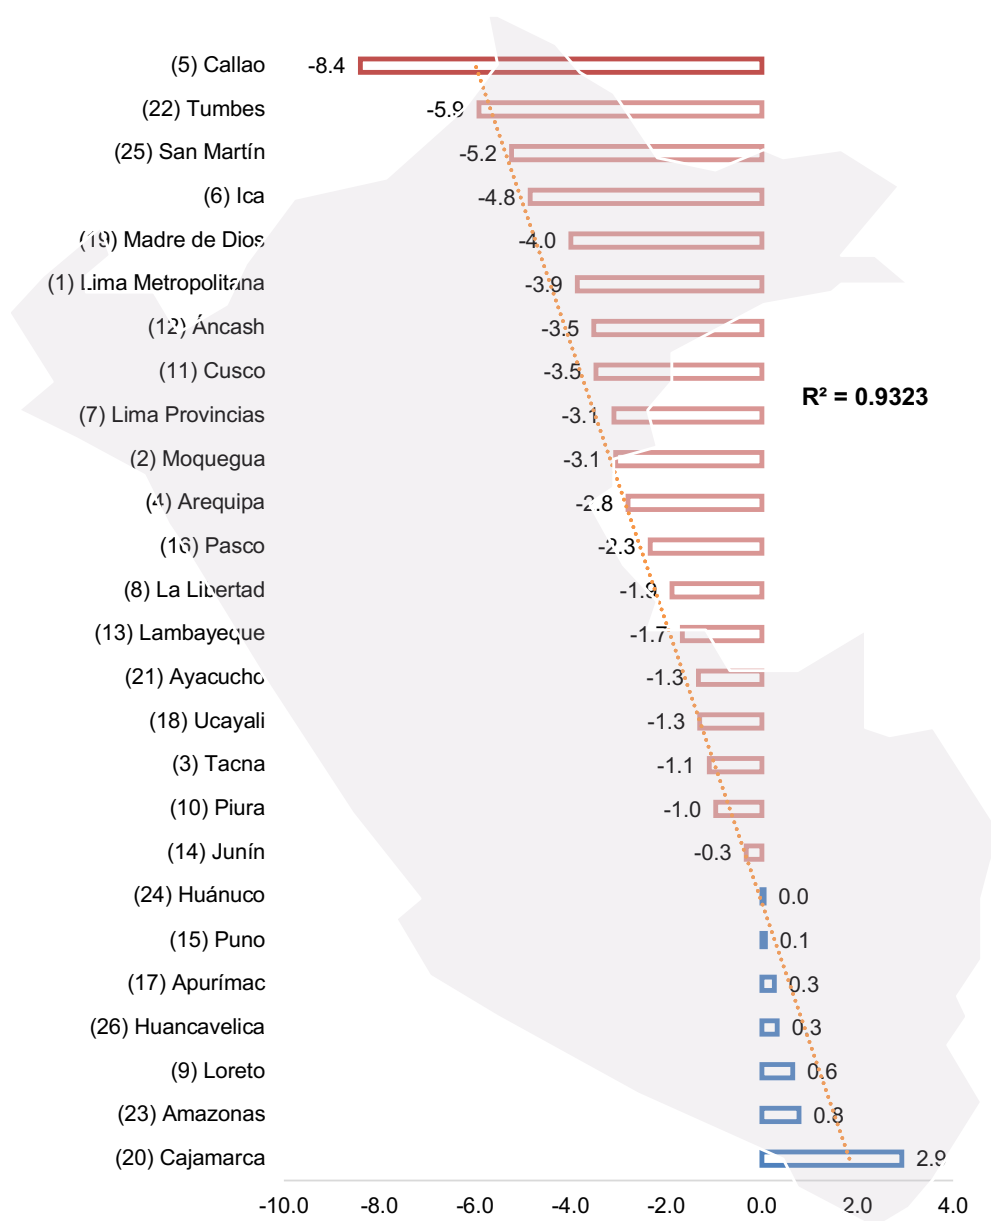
| | |
|---|---|
| (5) Callao | -8.4 |
| (22) Tumbes | -5.9 |
| (25) San Martín | -5.2 |
| (6) Ica | -4.8 |
| (19) Madre de Dios | -4.0 |
| (1) Lima Metropolitana | -3.9 |
| (12) Áncash | -3.5 |
| (11) Cusco | -3.5 |
| (7) Lima Provincias | -3.1 |
| (2) Moquegua | -3.1 |
| (4) Arequipa | -2.8 |
| (16) Pasco | -2.3 |
| (8) La Libertad | -1.9 |
| (13) Lambayeque | -1.7 |
| (21) Ayacucho | -1.3 |
| (18) Ucayali | -1.3 |
| (3) Tacna | -1.1 |
| (10) Piura | -1.0 |
| (14) Junín | -0.3 |
| (24) Huánuco | 0.0 |
| (15) Puno | 0.1 |
| (17) Apurímac | 0.3 |
| (26) Huancavelica | 0.3 |
| (9) Loreto | 0.6 |
| (23) Amazonas | 0.8 |
| (20) Cajamarca | 2.9 |

R² = 0.9323

-10.0 -8.0 -6.0 -4.0 -2.0 0.0 2.0 4.0